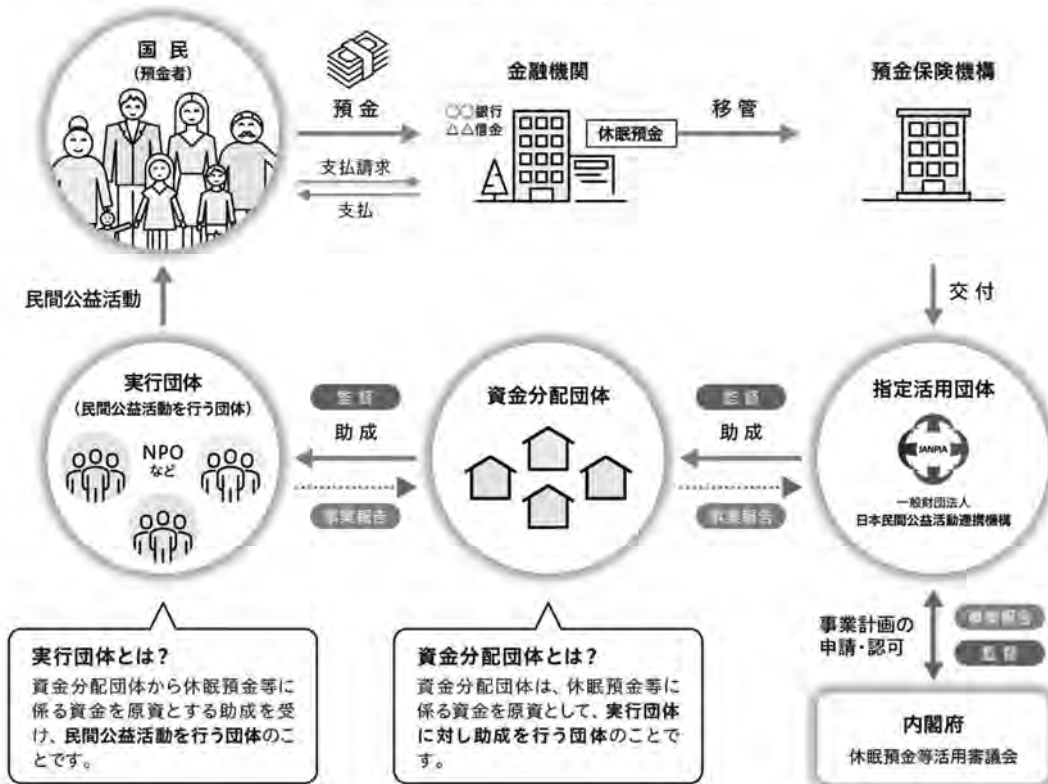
国民
(預金者)

預金

支払請求

支払

金融機関

○○銀行
△△信金

休眠預金

移管

預金保険機構

交付

民間公益活動

実行団体
(民間公益活動を行う団体)

NPO
など

監督

助成

事業報告

資金分配団体

監督

助成

事業報告

指定活用団体

JANPIA

一般財団法人
日本民間公益活動連携機構

事業計画の
申請・認可

事業報告

監督

実行団体とは?
資金分配団体から休眠預金等に係る資金を原資とする助成を受け、民間公益活動を行う団体のことです。

資金分配団体とは?
資金分配団体は、休眠預金等に係る資金を原資として、実行団体に対し助成を行う団体のことです。

内閣府
休眠預金等活用審議会